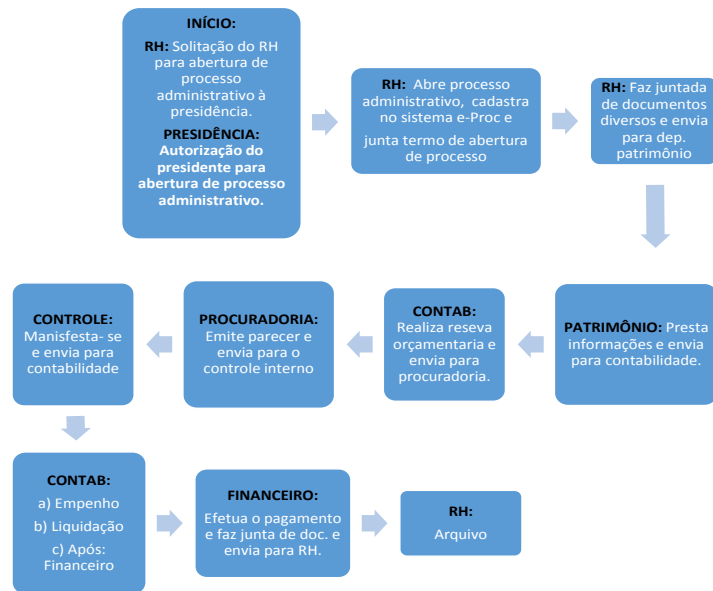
INÍCIO:

RH: Solitação do RH para abertura de processo administrativo à presidência.

PRESIDÊNCIA: Autorização do presidente para abertura de processo administrativo.

RH: Abre processo administrativo, cadastra no sistema e-Proc e

junta termo de abertura de processo

RH: Faz juntada de documentos diversos e envia para dep. patrimônio

PATRIMÔNIO: Presta informações e envia para contabilidade.

CONTAB: Realiza reseva orçamentaria e envia para procuradoria.

PROCURADORIA: Emite parecer e envia para o controle interno

CONTROLE: Manisfesta- se e envia para contabilidade

CONTAB:

a) Empenho

b) Liquidação

c) Após: Financeiro

FINANCEIRO: Efetua o pagamento e faz junta de doc. e envia para RH.

RH: Arquivo